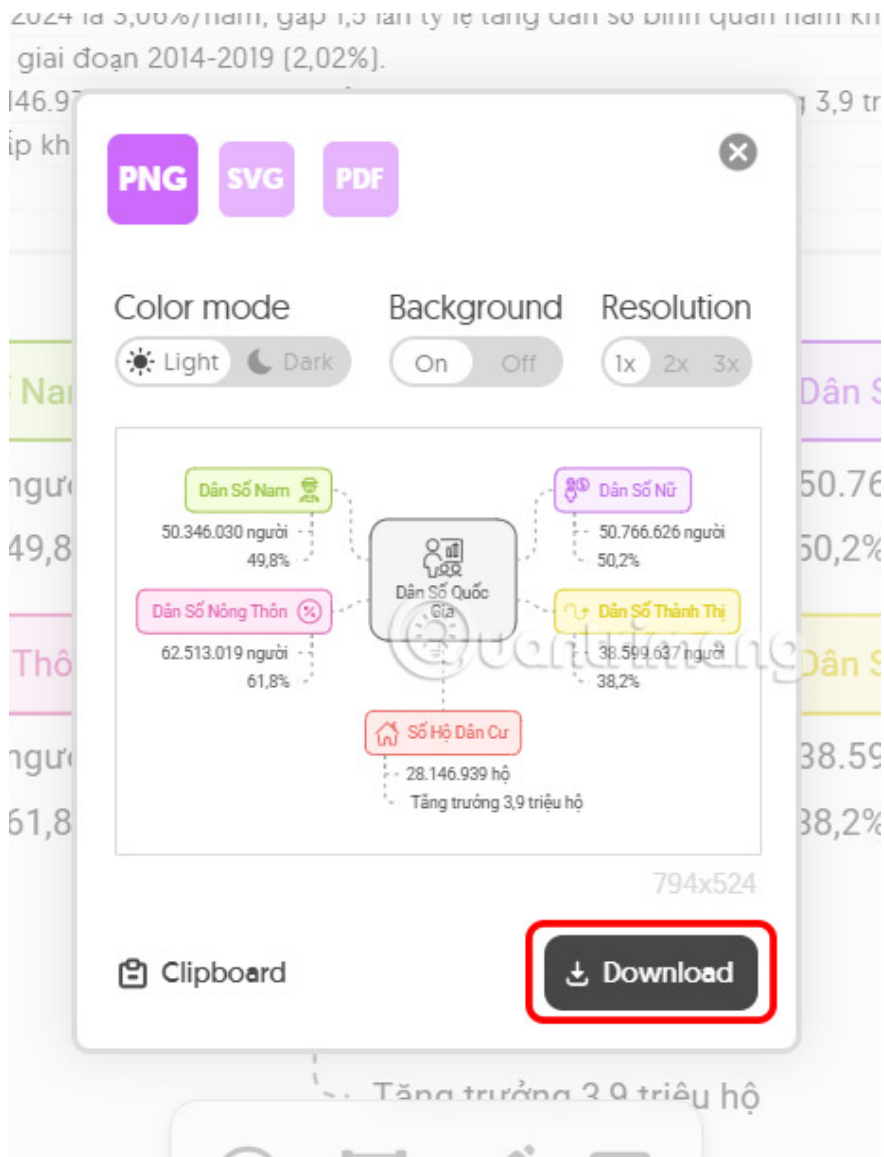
2024 là 3,06%/năm, gấp 1,5 lần tỷ lệ tăng dân số bình quân năm kh giai đoạn 2014-2019 (2,02%).

146.97 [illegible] 3,9 tr

ip kh

PNG SVG PDF

Color mode
Light Dark

Background
On Off

Resolution
1x 2x 3x

Dân Số Nam
50.346.030 người
49,8%

Dân Số Nữ
50.766.626 người
50,2%

Dân Số Quốc Gia

Dân Số Nông Thôn
62.513.019 người
61,8%

Dân Số Thành Thị
38.599.637 người
38,2%

Số Hộ Dân Cư
28.146.939 hộ
Tăng trưởng 3,9 triệu hộ

794x524

Clipboard

Download

Nam
ngườ
49,8
Thô
ngườ
61,8
Dân S
50.76
50,2%
Dân S
38.59
38,2%

Tăng trưởng 3,9 triệu hộ